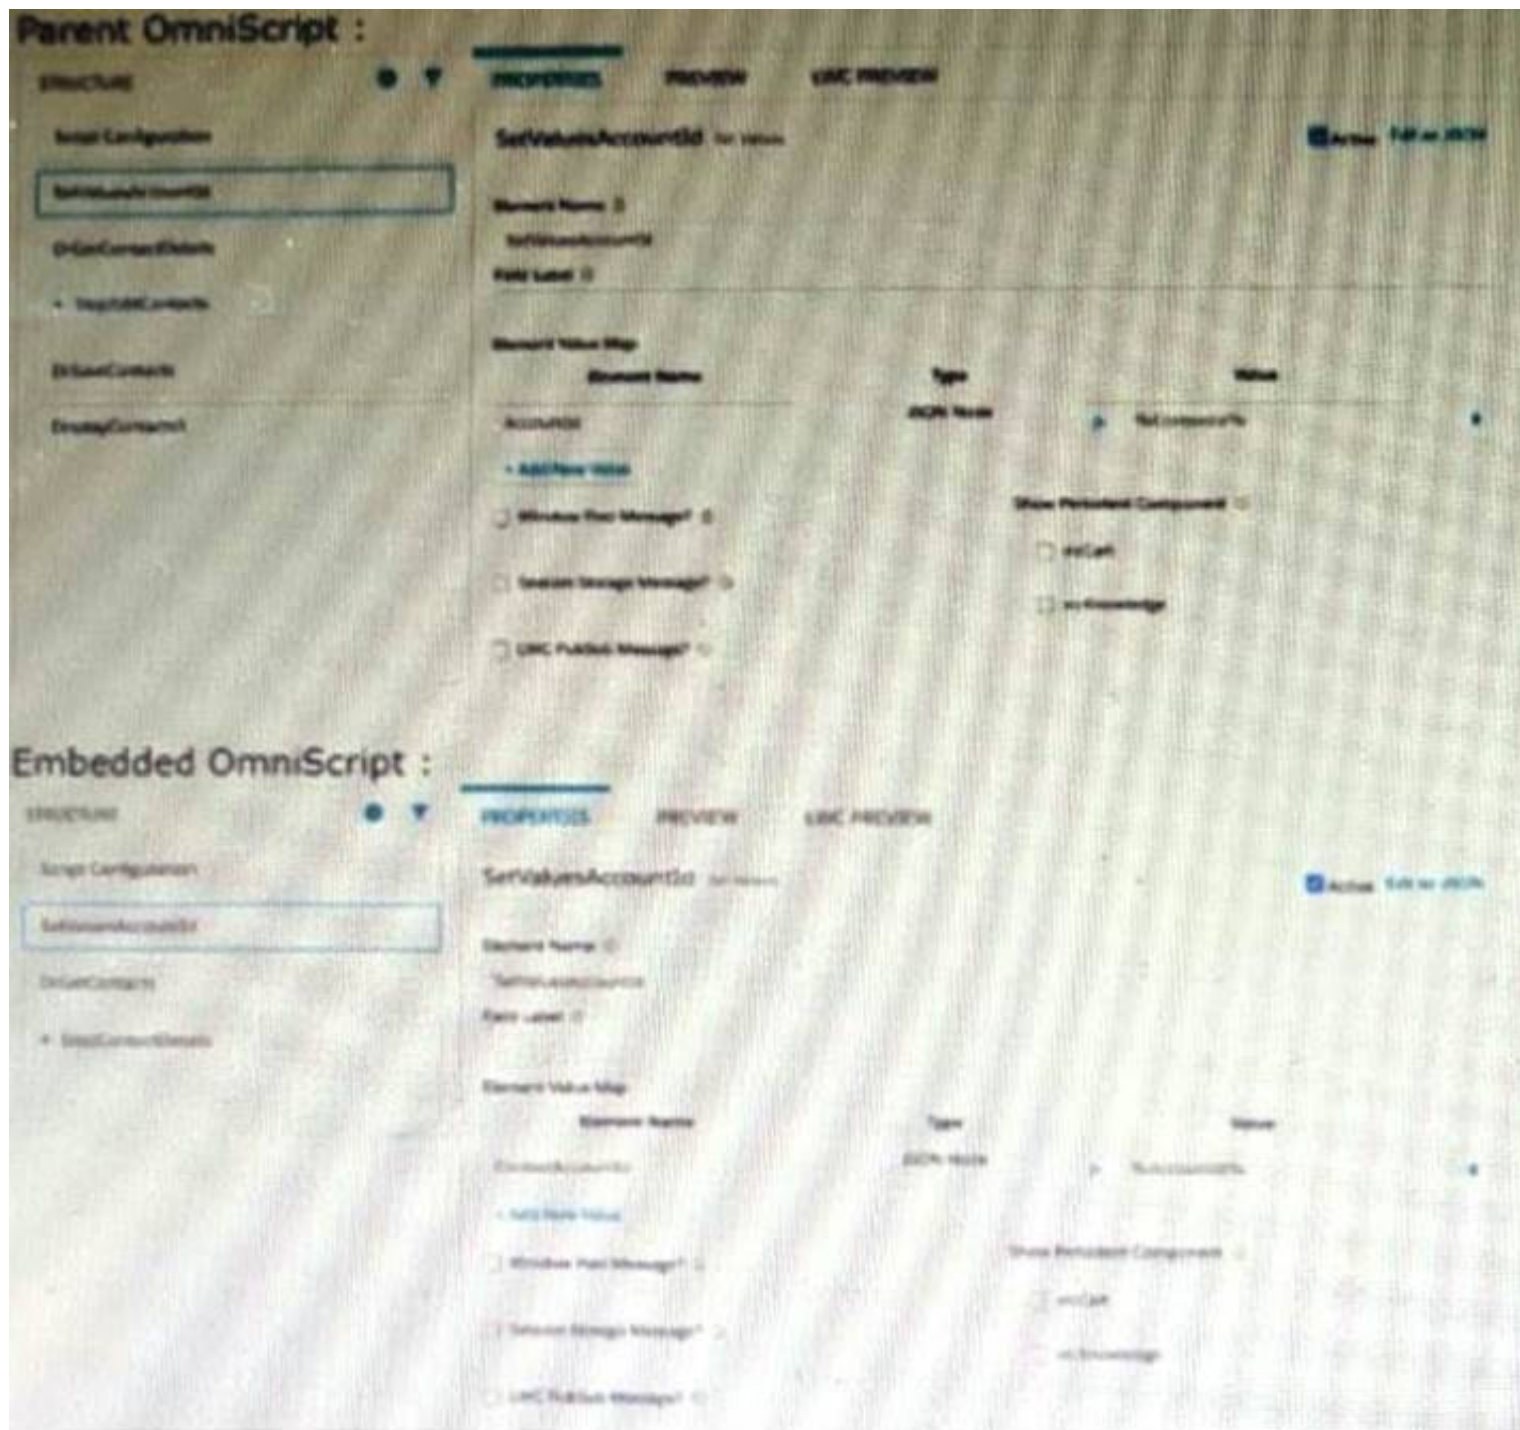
Parent OmniScript :

STRUCTURE

PROPERTIES PREVIEW LWC PREVIEW

Script Configuration

SetValuesAccountId

DrGetContactDetails

StepEditContacts

DrSaveContacts

DisplayContact

SetValuesAccountId Set Values

Active Edit as JSON

Element Name

SetValuesAccountId

Field Label

Element Value Map

| Element Name | Type | Value |
|---|---|---|
| AccountId | JSON Node | %ContextId% |

+ Add New Value

Window Post Message?

Session Storage Message?

LWC PubSub Message?

Show Persistent Component

vlcCart

vlcKnowledge

Embedded OmniScript :

STRUCTURE

PROPERTIES PREVIEW LWC PREVIEW

Script Configuration

SetValuesAccountId

DrGetContacts

StepContactDetails

SetValuesAccountId Set Values

Active Edit as JSON

Element Name

SetValuesAccountId

Field Label

Element Value Map

| Element Name | Type | Value |
|---|---|---|
| ContextAccountId | JSON Node | %AccountId% |

+ Add New Value

Window Post Message?

Session Storage Message?

LWC PubSub Message?

Show Persistent Component

vlcCart

vlcKnowledge